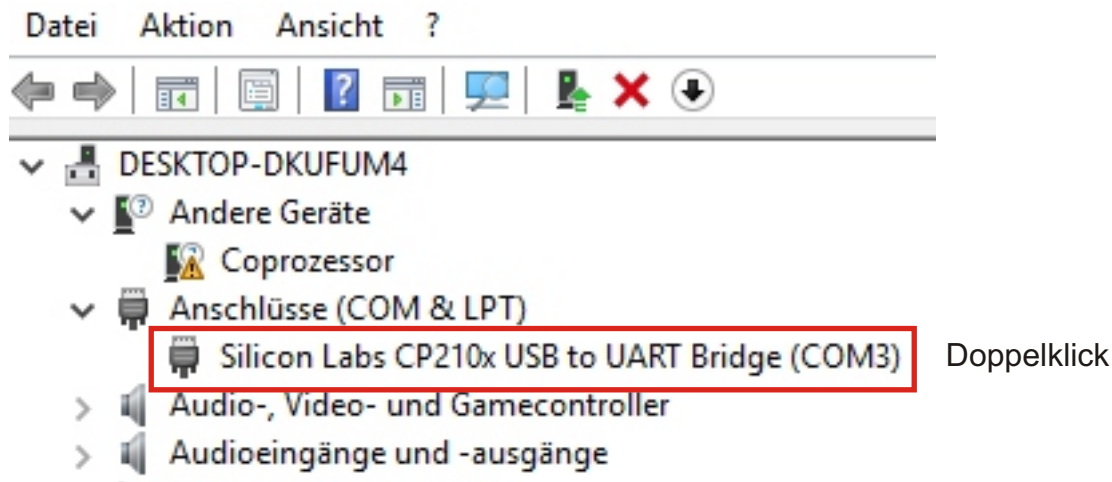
Datei Aktion Ansicht ?

DESKTOP-DKUFUM4
Andere Geräte
Coprozessor
Anschlüsse (COM & LPT)
Silicon Labs CP210x USB to UART Bridge (COM3)
Doppelklick
Audio-, Video- und Gamecontroller
Audioeingänge und -ausgänge